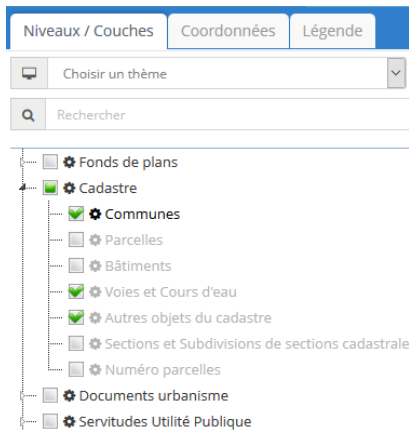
Niveaux / Couches
Coordonnées
Légende

Choisir un thème

Rechercher

Fonds de plans
Cadastre
Communes
Parcelles
Bâtiments
Voies et Cours d'eau
Autres objets du cadastre
Sections et Subdivisions de sections cadastrale
Numéro parcelles
Documents urbanisme
Servitudes Utilité Publique